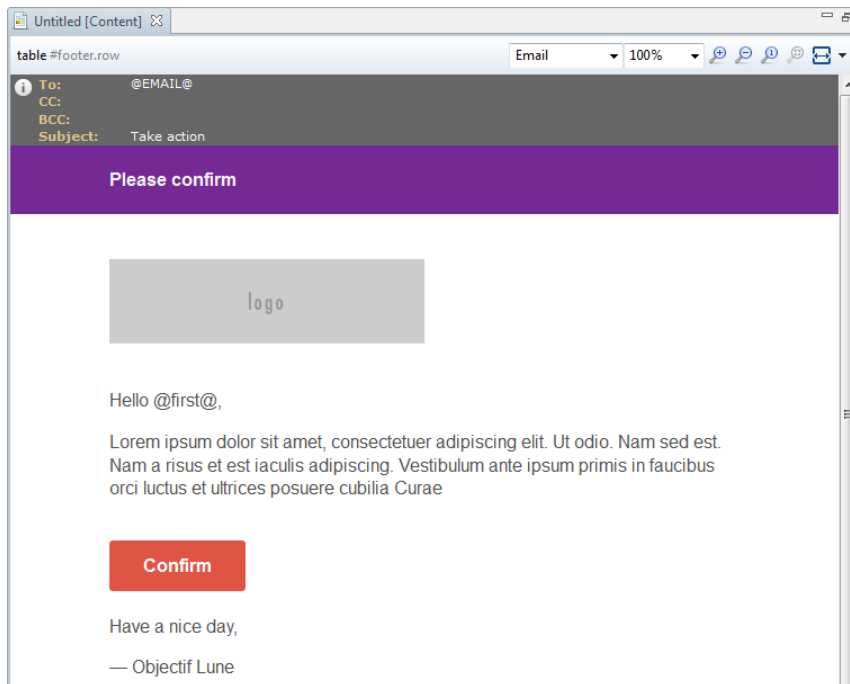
Untitled [Content]

table #footer.row

Email
100%

To: @EMAIL@
CC:
BCC:
Subject: Take action

Please confirm

logo

Hello @first@,

Lorem ipsum dolor sit amet, consectetuer adipiscing elit. Ut odio. Nam sed est. Nam a risus et est iaculis adipiscing. Vestibulum ante ipsum primis in faucibus orci luctus et ultrices posuere cubilia Curae

Confirm

Have a nice day,

— Objectif Lune